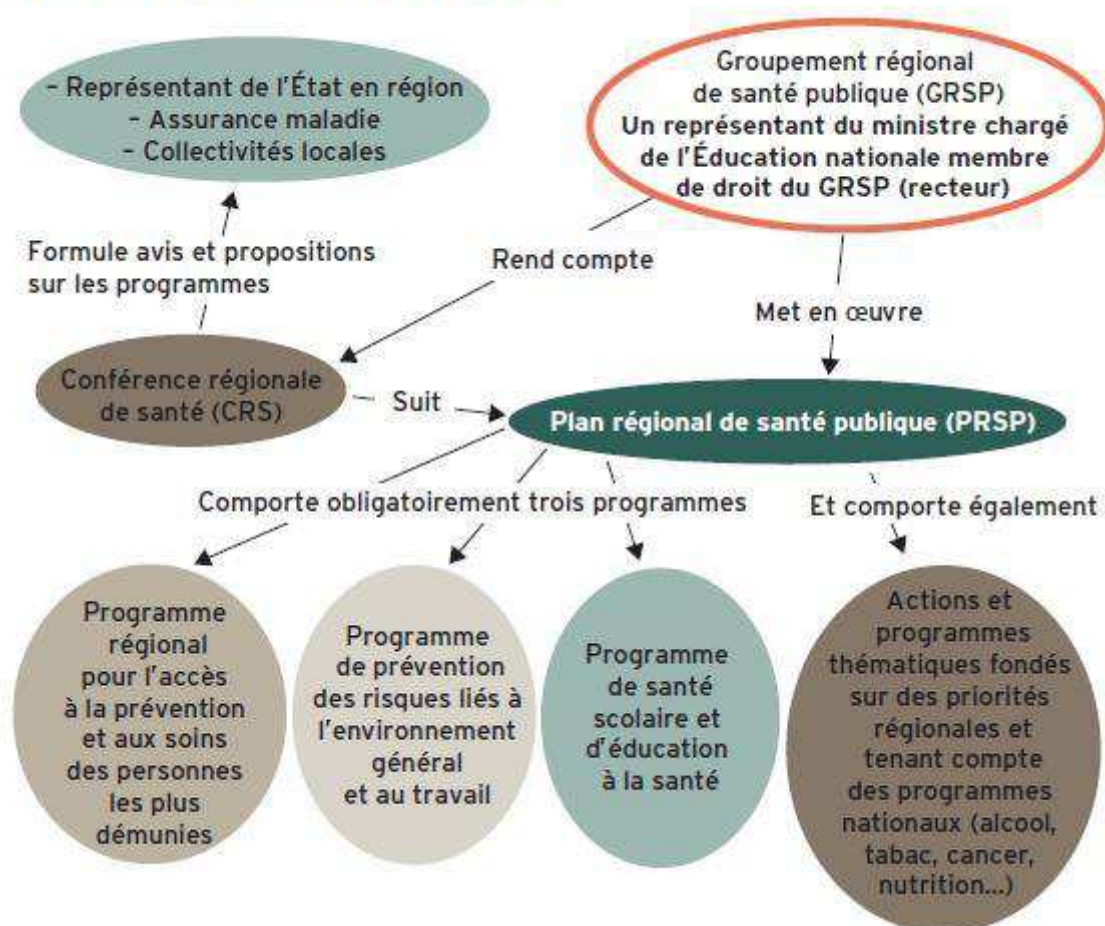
- Représentant de l'État en région
- Assurance maladie
- Collectivités locales

Groupement régional de santé publique (GRSP)
Un représentant du ministre chargé de l'Éducation nationale membre de droit du GRSP (recteur)

Formule avis et propositions sur les programmes

Rend compte

Met en œuvre

Conférence régionale de santé (CRS)

Suit

Plan régional de santé publique (PRSP)

Comporte obligatoirement trois programmes

Et comporte également

Programme régional pour l'accès à la prévention et aux soins des personnes les plus démunies

Programme de prévention des risques liés à l'environnement général et au travail

Programme de santé scolaire et d'éducation à la santé

Actions et programmes thématiques fondés sur des priorités régionales et tenant compte des programmes nationaux (alcool, tabac, cancer, nutrition...)